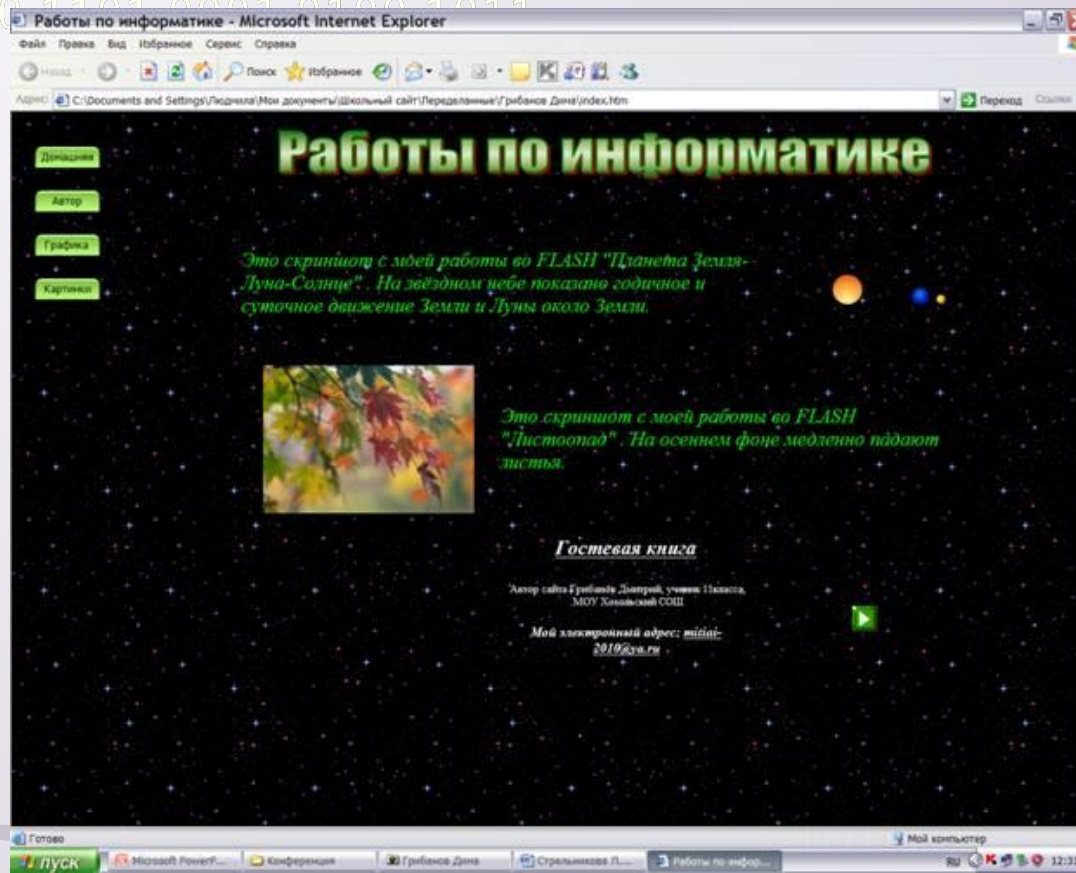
Работы по информатике - Microsoft Internet Explorer

Файл Правка Вид Избранное Сервис Справка

Назад Поиск Избранное

Адрес: C:\Documents and Settings\Людмила\Мои документы\Школьный сайт\Переделанные\Грибанов Дима\index.htm

Переход Ссылки

Домашняя

Автор

Графика

Картинки

Работы по информатике

Это скриншот с моей работы во FLASH "Планета Земля-Луна-Солнце". На звёздном небе показано годичное и суточное движение Земли и Луны около Земли.

Это скриншот с моей работы во FLASH "Листопад". На осеннем фоне медленно падают листья.

Гостевая книга

Автор сайта Грибанов Дмитрий, ученик 11класса, МОУ Хохольский СОШ.

Мой электронный адрес: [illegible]-2010@ya.ru

Готово

Мой компьютер

пуск

Microsoft PowerP...

Конференция

Грибанов Дима

Стрельникова Л...

Работы по инфор...

RU 12:31